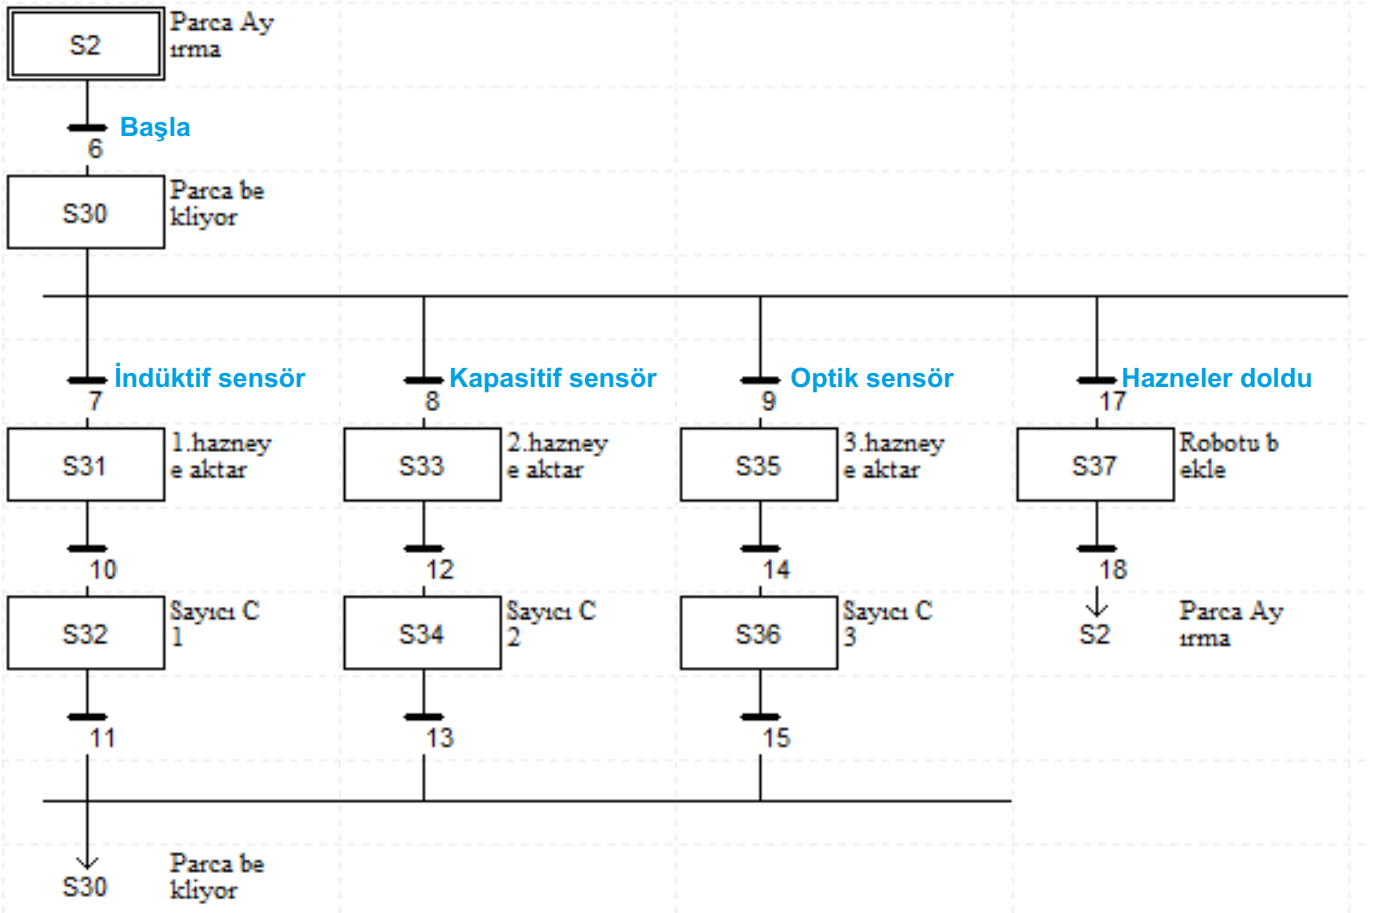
S2
Parca Ayırma

Başla
6

S30
Parca bekliyor

İndüktif sensör
7
S31
1.hazneye aktar
10
S32
Sayıcı C1
11

Kapasitif sensör
8
S33
2.hazneye aktar
12
S34
Sayıcı C2
13

Optik sensör
9
S35
3.hazneye aktar
14
S36
Sayıcı C3
15

Hazneler doldu
17
S37
Robotu bekle
18
S2
Parca Ayırma

S30
Parca bekliyor